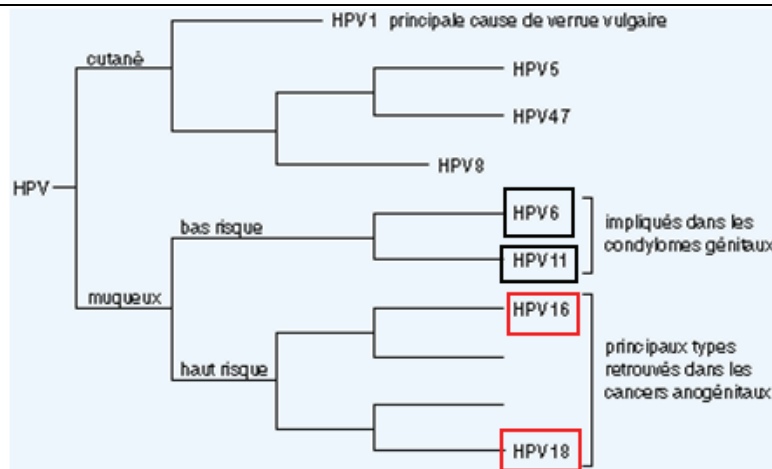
HPV1 principale cause de verrue vulgaire

cutané

HPV5

HPV47

HPV8

HPV

bas risque

HPV6

HPV11

impliqués dans les condylomes génitaux

muqueux

HPV16

haut risque

HPV18

principaux types retrouvés dans les cancers anogénitaux